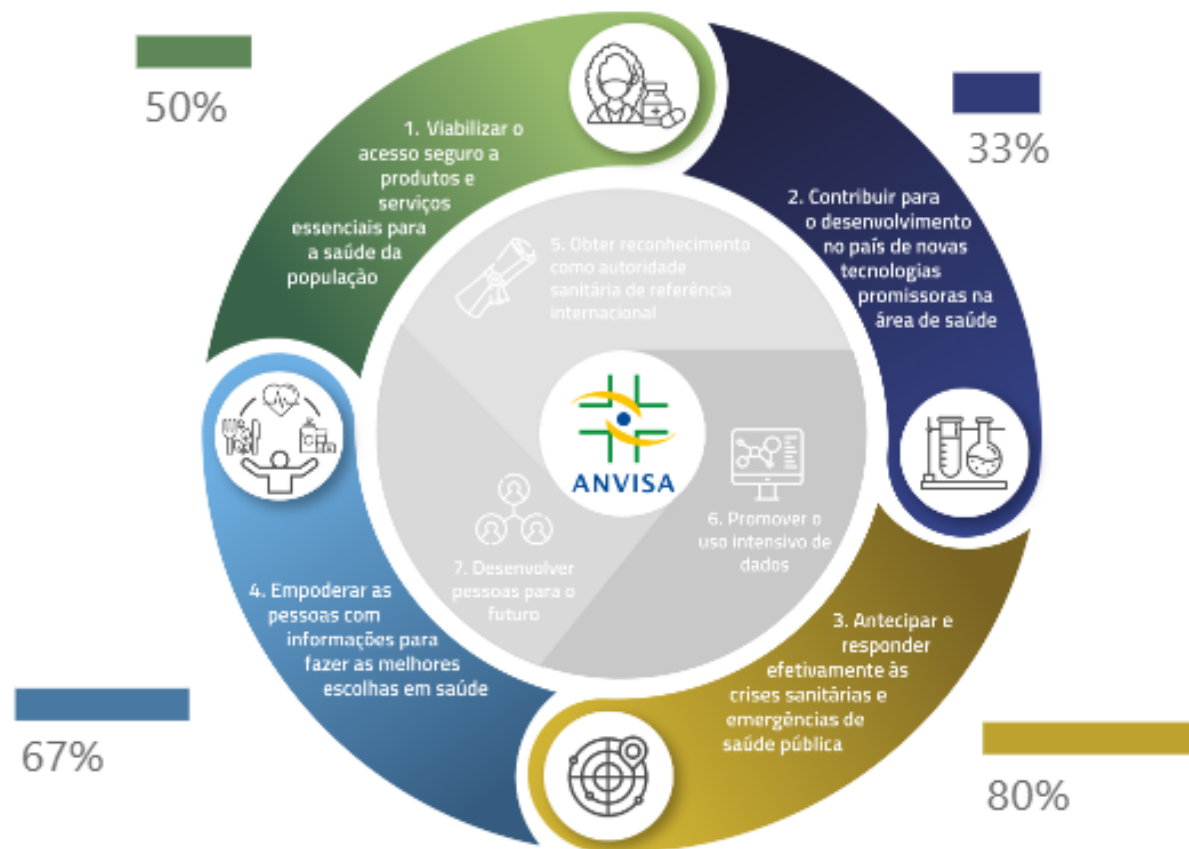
50%

1. Viabilizar o acesso seguro a produtos e serviços essenciais para a saúde da população

33%

2. Contribuir para o desenvolvimento no país de novas tecnologias promissoras na área de saúde

5. Obter reconhecimento como autoridade sanitária de referência internacional

ANVISA

6. Promover o uso intensivo de dados

7. Desenvolver pessoas para o futuro

4. Empoderar as pessoas com informações para fazer as melhores escolhas em saúde

3. Antecipar e responder efetivamente às crises sanitárias e emergências de saúde pública

67%

80%